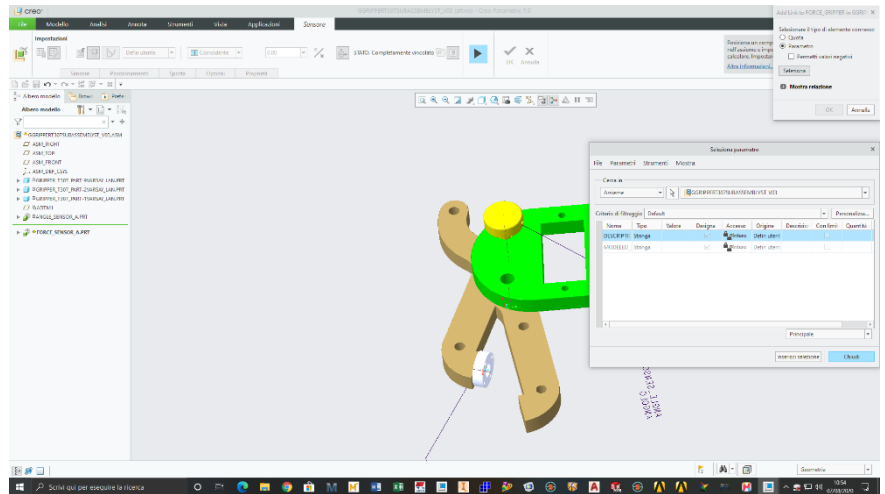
creo

GRIPPERT3DTSUBASSEMBLYSE_V03 (attivo) - Creo Parametric 7.0

File | Modello | Analisi | Annota | Strumenti | Vista | Applicazioni | Sensore

Impostazioni

Definito utente

Coincidente

0.00

STATO: Completamente vincolato

OK | Annulla

Vincoli | Posizionamento | Sposta | Opzioni | Proprietà

Albero modello | Strati | Preferiti

Albero modello

GRIPPERT3DTSUBASSEMBLYSE_V03.ASM
ASM_RIGHT
ASM_TOP
ASM_FRONT
ASM_DEF_CSYS
GRIPPER_T3D7_PART-1SUBSA_1.HL.PRT
GRIPPER_T3D7_PART-2SUBSA_1.HL.PRT
GRIPPER_T3D7_PART-3SUBSA_1.HL.PRT
RASTM1
FORCE_SENSOR_A.PRT
FORCE_SENSOR_A.PRT

Add Link to FORCE_GRIPPER in GGRI

Selezionare il tipo di elemento corrente:
Quota
Parametro
Permetti valori negativi

Seleziona

Mostra relazioni

OK | Annulla

Relazione con campo ... nell'assieme ... calcolare. Impostare...
Altre informazioni...

Selezione parametro

File | Parametri | Strumenti | Mostra

Cerca in
Assieme
GRIPPERT3DTSUBASSEMBLYSE_V03

Criterio di filtraggio | Default | Personalizza...

| Nome | Tipo | Valore | Designa | Accesso | Origine | Descrizio | Con limi | Quantità |
|---|---|---|---|---|---|---|---|---|
| DESCRIPTI | Stringa | | | Sbloccato | Defin utent | | | |
| MODELLED | Stringa | | | Sbloccato | Defin utent | | | |

Principale

Inserisci selezione | Chiudi

Scrivi qui per eseguire la ricerca

Geometria

10:54
07/08/2020